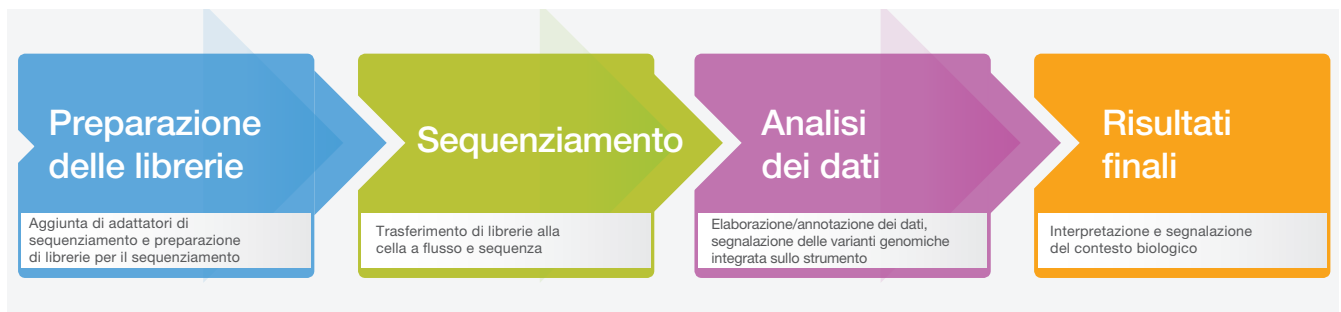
Preparazione delle librerie

Aggiunta di adattatori di sequenziamento e preparazione di librerie per il sequenziamento

Sequenziamento

Trasferimento di librerie alla cella a flusso e sequenza

Analisi dei dati

Elaborazione/annotazione dei dati, segnalazione delle varianti genomiche integrata sullo strumento

Risultati finali

Interpretazione e segnalazione del contesto biologico